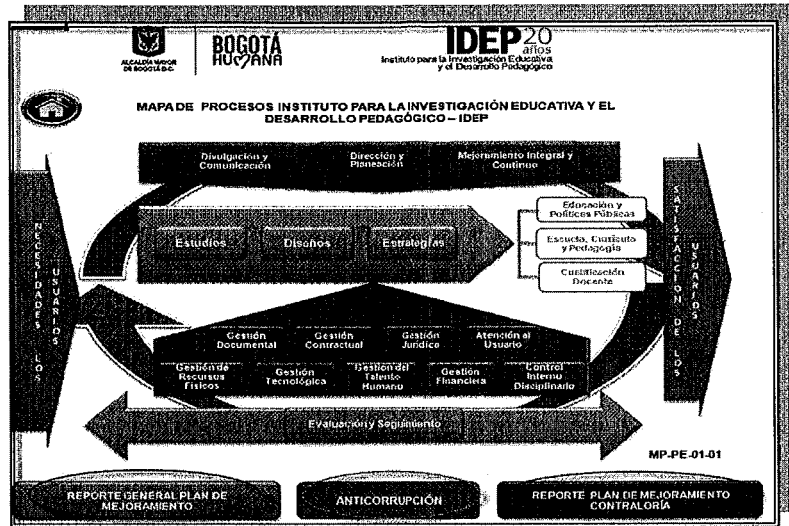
ALCALDÍA MAYOR DE BOGOTÁ D.C.

BOGOTÁ HUMANA

IDEP 20 años
Instituto para la Investigación Educativa y el Desarrollo Pedagógico

MAPA DE PROCESOS INSTITUTO PARA LA INVESTIGACIÓN EDUCATIVA Y EL DESARROLLO PEDAGÓGICO – IDEP

Divulgación y Comunicación

Dirección y Planeación

Mejoramiento Integral y Continuo

NECESIDADES DE LOS USUARIOS

Estudios

Diseños

Estrategias

Educación y Políticas Públicas

Escuela, Currículo y Pedagogía

Cualificación Docente

SATISFACCIÓN DE LOS USUARIOS

Gestión Documental

Gestión Contractual

Gestión Jurídica

Atención al Usuario

Gestión de Recursos Físicos

Gestión Tecnológica

Gestión del Talento Humano

Gestión Financiera

Control Interno Disciplinario

Evaluación y Seguimiento

MP-PE-01-01

REPORTE GENERAL PLAN DE MEJORAMIENTO

ANTICORRUPCIÓN

REPORTE PLAN DE MEJORAMIENTO CONTRALORÍA